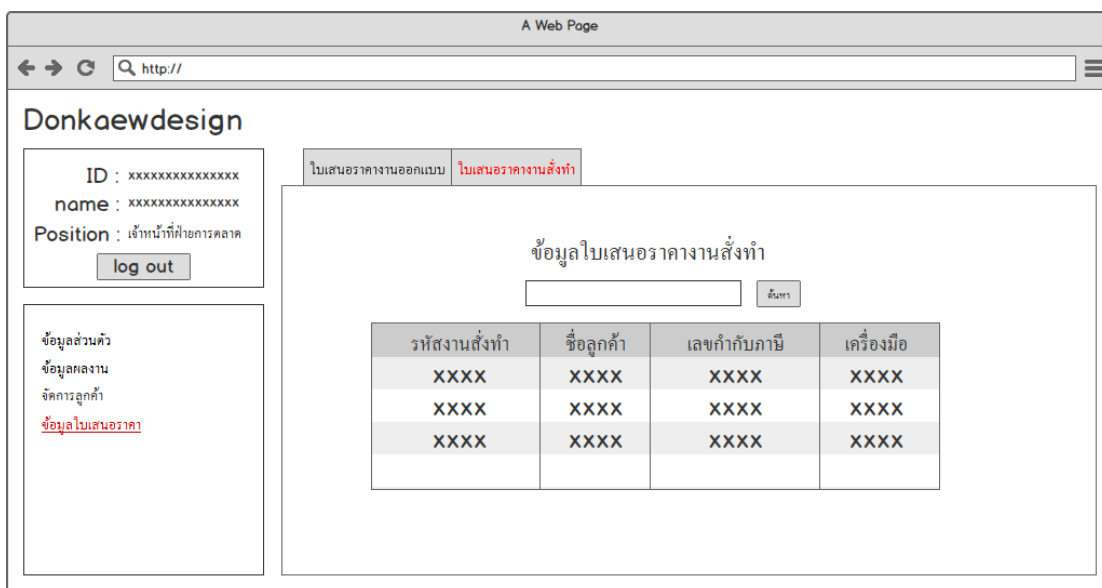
A Web Page

http://

Donkaewdesign

ID : xxxxxxxxxxxxxxx
name : xxxxxxxxxxxxxxx
Position : เจ้าหน้าที่ฝ่ายการตลาด
log out

ข้อมูลส่วนตัว
ข้อมูลผลงาน
จัดการลูกค้า
ข้อมูลใบเสนอราคา

ใบเสนอราคางานออกแบบ
ใบเสนอราคางานสั่งทำ

ข้อมูลใบเสนอราคางานสั่งทำ

ค้นหา

| รหัสงานสั่งทำ | ชื่อลูกค้า | เลขกำกับภาษี | เครื่องมือ |
|---|---|---|---|
| XXXX | XXXX | XXXX | XXXX |
| XXXX | XXXX | XXXX | XXXX |
| XXXX | XXXX | XXXX | XXXX |
| | | | |